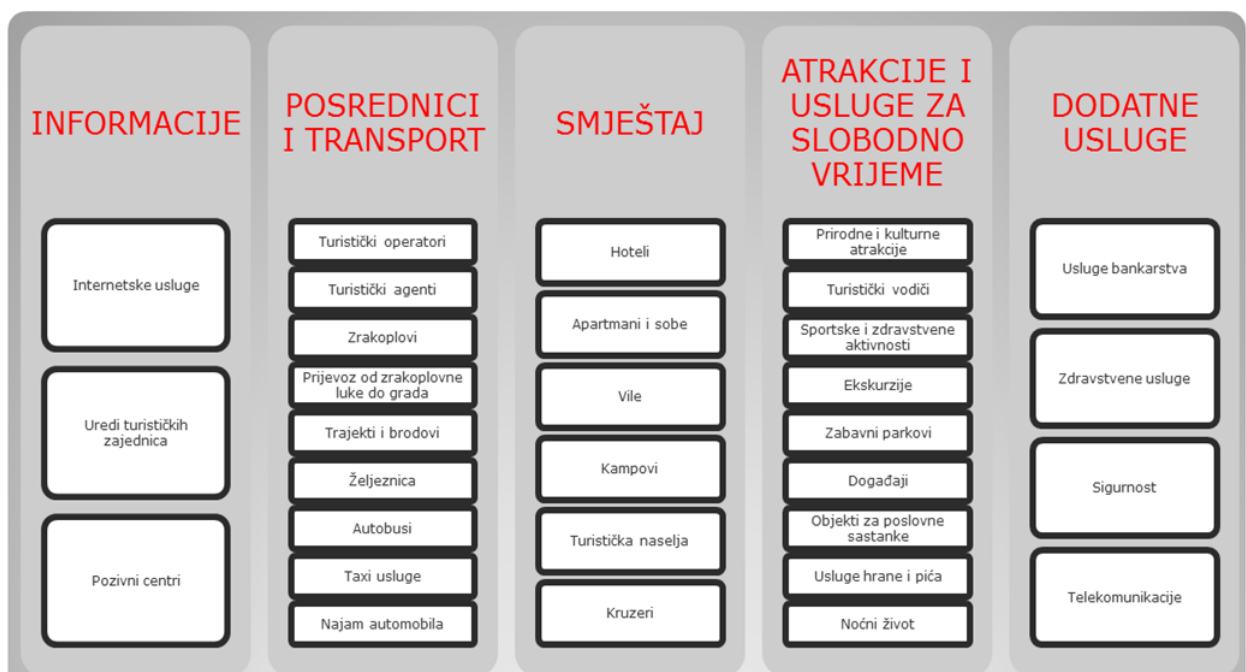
INFORMACIJE

Internetske usluge

Uredi turističkih zajednica

Pozivni centri

POSREDNICI I TRANSPORT

Turistički operatori

Turistički agenti

Zrakoplovi

Prijevoz od zrakoplovne luke do grada

Trajekti i brodovi

Željeznica

Autobusi

Taxi usluge

Najam automobila

SMJEŠTAJ

Hoteli

Apartmani i sobe

Vile

Kampovi

Turistička naselja

Kruzeri

ATRAKCIJE I USLUGE ZA SLOBODNO VRIJEME

Prirodne i kulturne atrakcije

Turistički vodiči

Sportske i zdravstvene aktivnosti

Ekskurzije

Zabavni parkovi

Događaji

Objekti za poslovne sastanke

Usluge hrane i pića

Noćni život

DODATNE USLUGE

Usluge bankarstva

Zdravstvene usluge

Sigurnost

Telekomunikacije